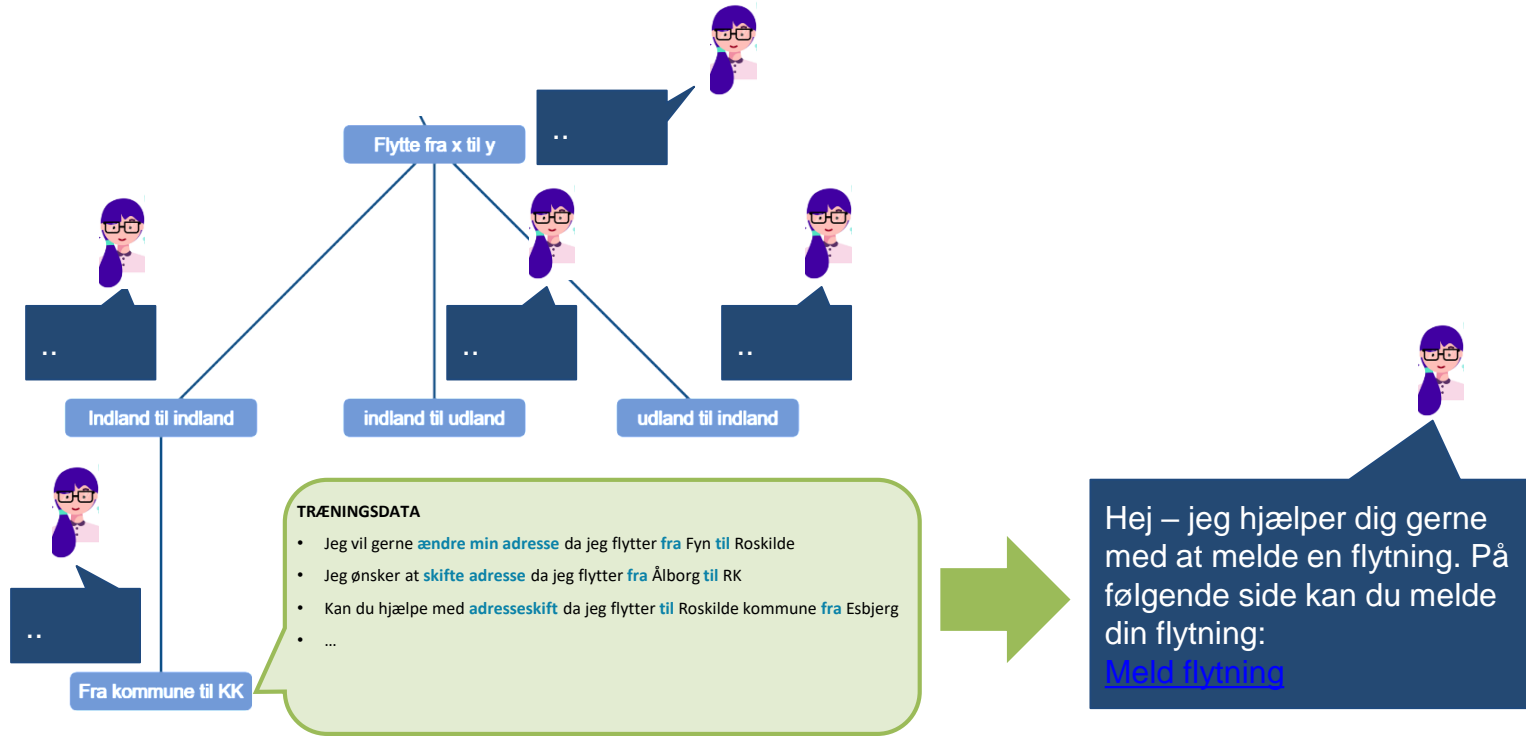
..

Flytte fra x til y

..

..

..

Indland til indland

indland til udland

udland til indland

..

Fra kommune til KK

TRÆNINGSDATA

- Jeg vil gerne ændre min adresse da jeg flytter fra Fyn til Roskilde
- Jeg ønsker at skifte adresse da jeg flytter fra Ålborg til RK
- Kan du hjælpe med adresseskift da jeg flytter til Roskilde kommune fra Esbjerg
- …

Hej – jeg hjælper dig gerne med at melde en flytning. På følgende side kan du melde din flytning:
Meld flytning